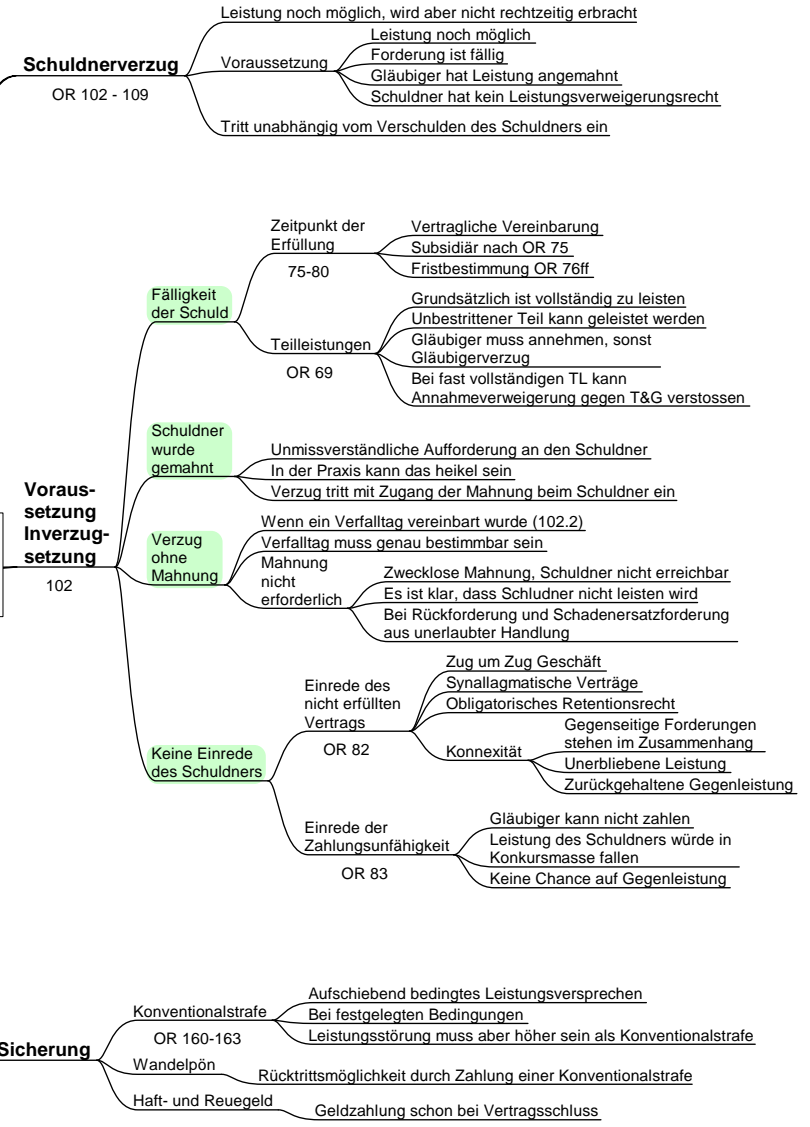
Schuldnerverzug
OR 102 - 109

Leistung noch möglich, wird aber nicht rechtzeitig erbracht

Voraussetzung
Leistung noch möglich
Forderung ist fällig
Gläubiger hat Leistung angemahnt
Schuldner hat kein Leistungsverweigerungsrecht

Tritt unabhängig vom Verschulden des Schuldners ein

Voraussetzung Inverzugsetzung
102

Fälligkeit der Schuld

Zeitpunkt der Erfüllung
75-80
Vertragliche Vereinbarung
Subsidiär nach OR 75
Fristbestimmung OR 76ff

Teilleistungen
OR 69
Grundsätzlich ist vollständig zu leisten
Unbestrittener Teil kann geleistet werden
Gläubiger muss annehmen, sonst Gläubigerverzug
Bei fast vollständigen TL kann Annahmeverweigerung gegen T&G verstossen

Schuldner wurde gemahnt
Unmissverständliche Aufforderung an den Schuldner
In der Praxis kann das heikel sein
Verzug tritt mit Zugang der Mahnung beim Schuldner ein

Verzug ohne Mahnung
Wenn ein Verfalltag vereinbart wurde (102.2)
Verfalltag muss genau bestimmbar sein
Mahnung nicht erforderlich
Zwecklose Mahnung, Schuldner nicht erreichbar
Es ist klar, dass Schludner nicht leisten wird
Bei Rückforderung und Schadenersatzforderung aus unerlaubter Handlung

Keine Einrede des Schuldners

Einrede des nicht erfüllten Vertrags
OR 82
Zug um Zug Geschäft
Synallagmatische Verträge
Obligatorisches Retentionsrecht
Konnexität
Gegenseitige Forderungen stehen im Zusammenhang
Unerbliebene Leistung
Zurückgehaltene Gegenleistung

Einrede der Zahlungsunfähigkeit
OR 83
Gläubiger kann nicht zahlen
Leistung des Schuldners würde in Konkursmasse fallen
Keine Chance auf Gegenleistung

Sicherung

Konventionalstrafe
OR 160-163
Aufschiebend bedingtes Leistungsversprechen
Bei festgelegten Bedingungen
Leistungsstörung muss aber höher sein als Konventionalstrafe

Wandelpön
Rücktrittsmöglichkeit durch Zahlung einer Konventionalstrafe

Haft- und Reuegeld
Geldzahlung schon bei Vertragsschluss